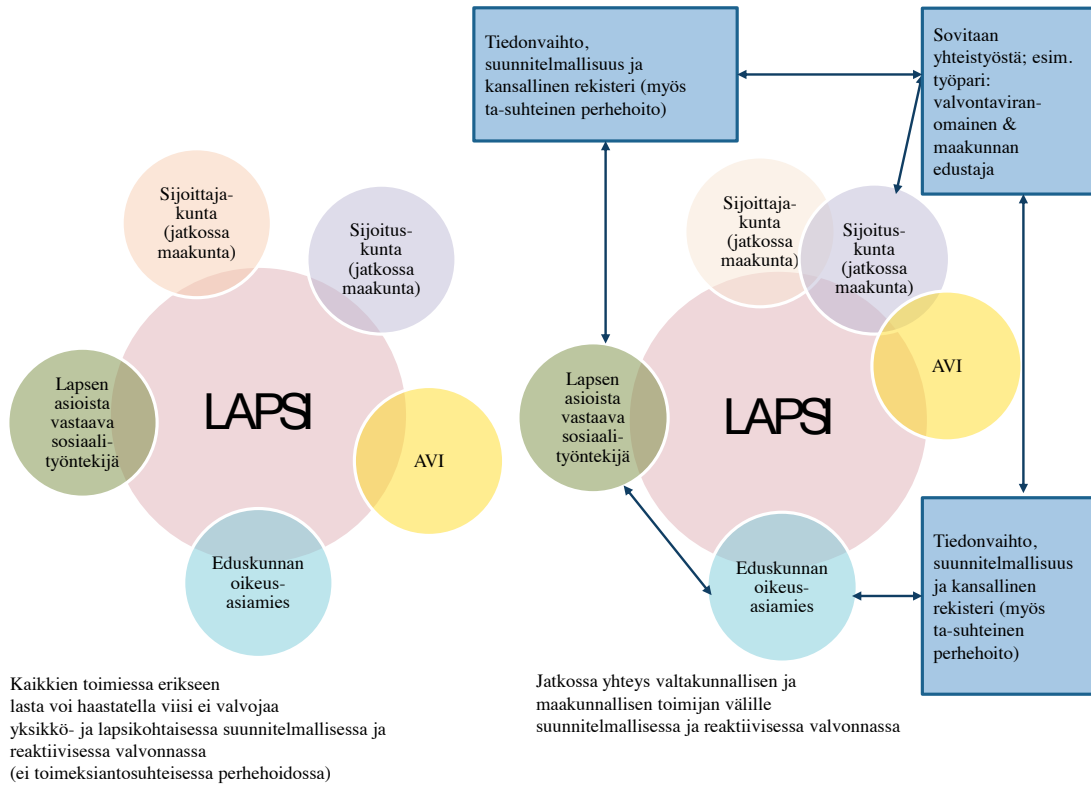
Tiedonvaihto, suunnitelmallisuus ja kansallinen rekisteri (myös ta-suhteinen perhehoito)

Sovitaan yhteistyöstä; esim. työpari: valvontaviranomainen & maakunnan edustaja

Sijoittajakunta (jatkossa maakunta)

Sijoituskunta (jatkossa maakunta)

Lapsen asioista vastaava sosiaalityöntekijä

LAPSI

AVI

Eduskunnan oikeusasiamies

Kaikkien toimiessa erikseen
lasta voi haastatella viisi ei valvojaa
yksikkö- ja lapsikohtaisessa suunnitelmallisessa ja reaktiivisessa valvonnassa
(ei toimeksiantosuhteisessa perhehoidossa)

Sijoittajakunta (jatkossa maakunta)

Sijoituskunta (jatkossa maakunta)

Lapsen asioista vastaava sosiaalityöntekijä

LAPSI

AVI

Eduskunnan oikeusasiamies

Tiedonvaihto, suunnitelmallisuus ja kansallinen rekisteri (myös ta-suhteinen perhehoito)

Jatkossa yhteys valtakunnallisen ja maakunnallisen toimijan välille suunnitelmallisessa ja reaktiivisessa valvonnassa